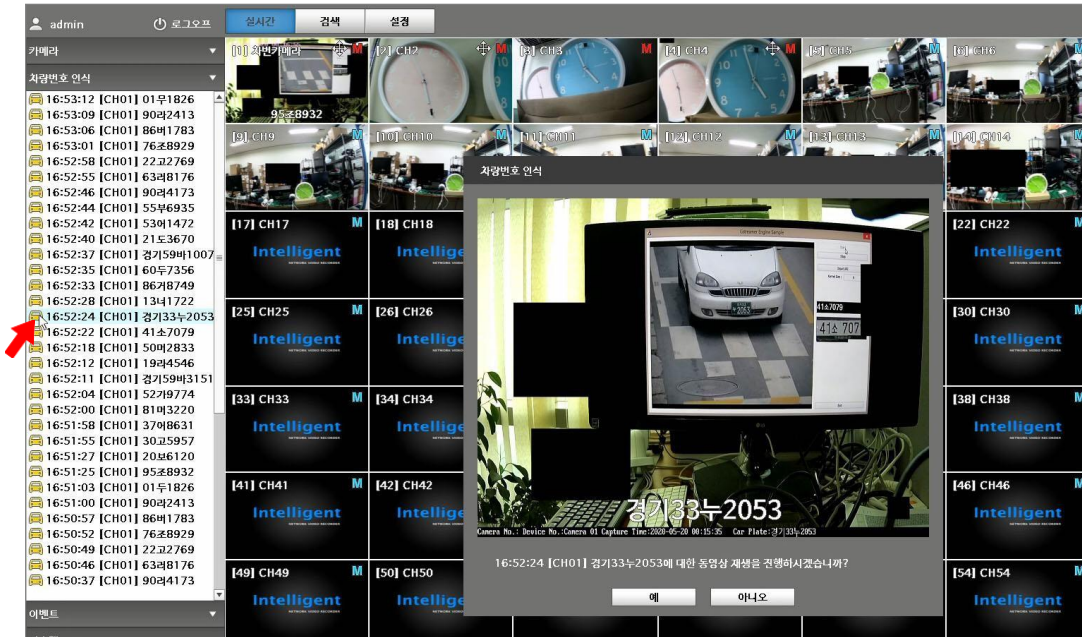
admin
로그오프
실시간
검색
설정
카메라
차량번호 인식
16:53:12 [CH01] 01무1826
16:53:09 [CH01] 90러2413
16:53:06 [CH01] 86버1783
16:53:01 [CH01] 76조8929
16:52:58 [CH01] 22고2769
16:52:55 [CH01] 63러8176
16:52:46 [CH01] 90러4173
16:52:44 [CH01] 55부6935
16:52:42 [CH01] 53어1472
16:52:40 [CH01] 21도3670
16:52:37 [CH01] 경기59바1007
16:52:35 [CH01] 60두7356
16:52:33 [CH01] 86거8749
16:52:28 [CH01] 13너1722
16:52:24 [CH01] 경기33누2053
16:52:22 [CH01] 41소7079
16:52:18 [CH01] 50머2833
16:52:12 [CH01] 19러4546
16:52:11 [CH01] 경기59바3151
16:52:04 [CH01] 52가9774
16:52:00 [CH01] 81머3220
16:51:58 [CH01] 37어8631
16:51:55 [CH01] 30고5957
16:51:27 [CH01] 20보6120
16:51:25 [CH01] 95조8932
16:51:03 [CH01] 01두1826
16:51:00 [CH01] 90러2413
16:50:57 [CH01] 86버1783
16:50:52 [CH01] 76조8929
16:50:49 [CH01] 22고2769
16:50:46 [CH01] 63러8176
16:50:37 [CH01] 90러4173
이벤트
[1] 차번카메라 M
95조8932
[2] CH2 M
[3] CH3 M
[4] CH4 M
[5] CH5 M
[6] CH6
[9] CH9
[10] CH10
[11] CH11 M
[12] CH12 M
[13] CH13
[14] CH14
[17] CH17 M
Intelligent
[18] CH18
Intelligent
[22] CH22
Intelligent
[25] CH25 M
Intelligent
[26] CH26
Intelligent
[30] CH30
Intelligent
[33] CH33 M
Intelligent
[34] CH34
Intelligent
[38] CH38
Intelligent
[41] CH41 M
Intelligent
[42] CH42
Intelligent
[46] CH46
Intelligent
[49] CH49 M
Intelligent
[50] CH50
Intelligent
[54] CH54
Intelligent
차량번호 인식
41소7079
41소 707
경기33누2053
Camera No.: Device No.:Camera 01 Capture Time:2020-05-20 00:15:35 Car Plate:경기33누2053
16:52:24 [CH01] 경기33누2053에 대한 동영상 재생을 진행하시겠습니까?
예
아니오